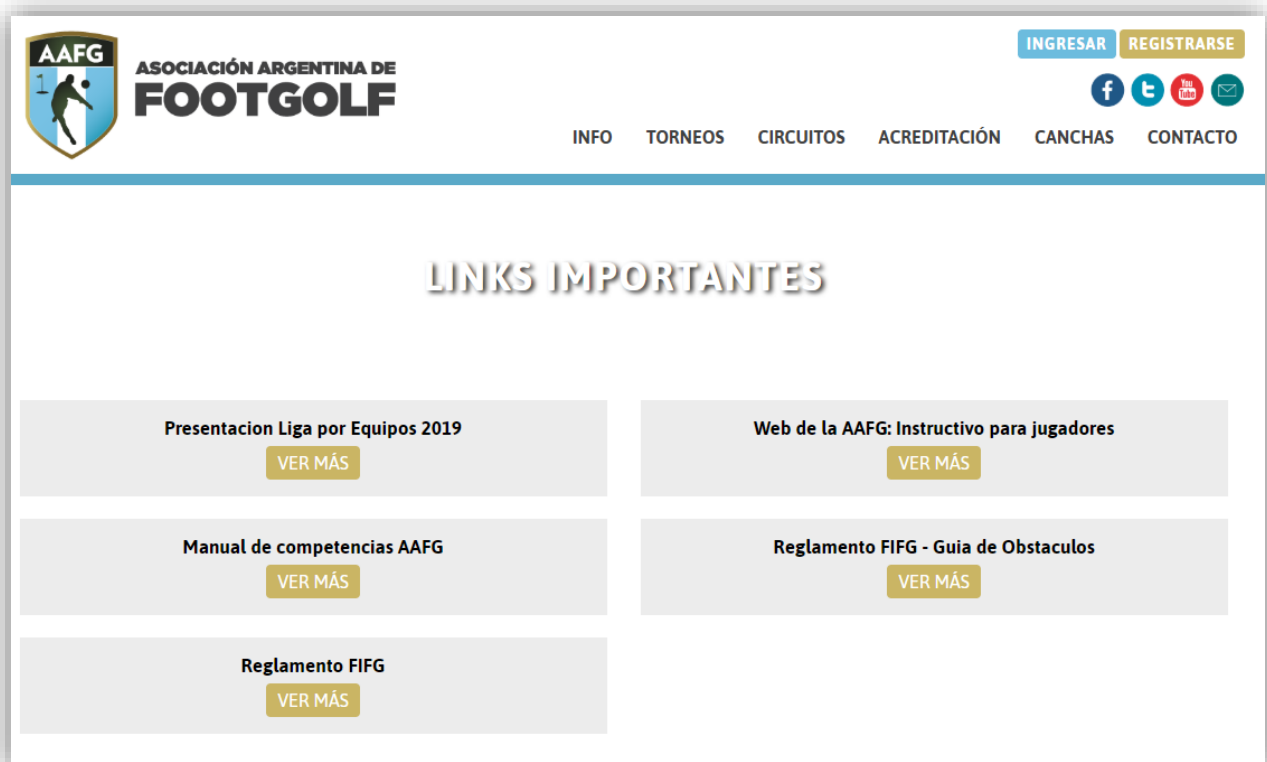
AAFG

1

ASOCIACIÓN ARGENTINA DE
FOOTGOLF

INGRESAR REGISTRARSE

You Tube

INFO TORNEOS CIRCUITOS ACREDITACIÓN CANCHAS CONTACTO

LINKS IMPORTANTES

Presentacion Liga por Equipos 2019
VER MÁS

Web de la AAFG: Instructivo para jugadores
VER MÁS

Manual de competencias AAFG
VER MÁS

Reglamento FIFG - Guia de Obstaculos
VER MÁS

Reglamento FIFG
VER MÁS